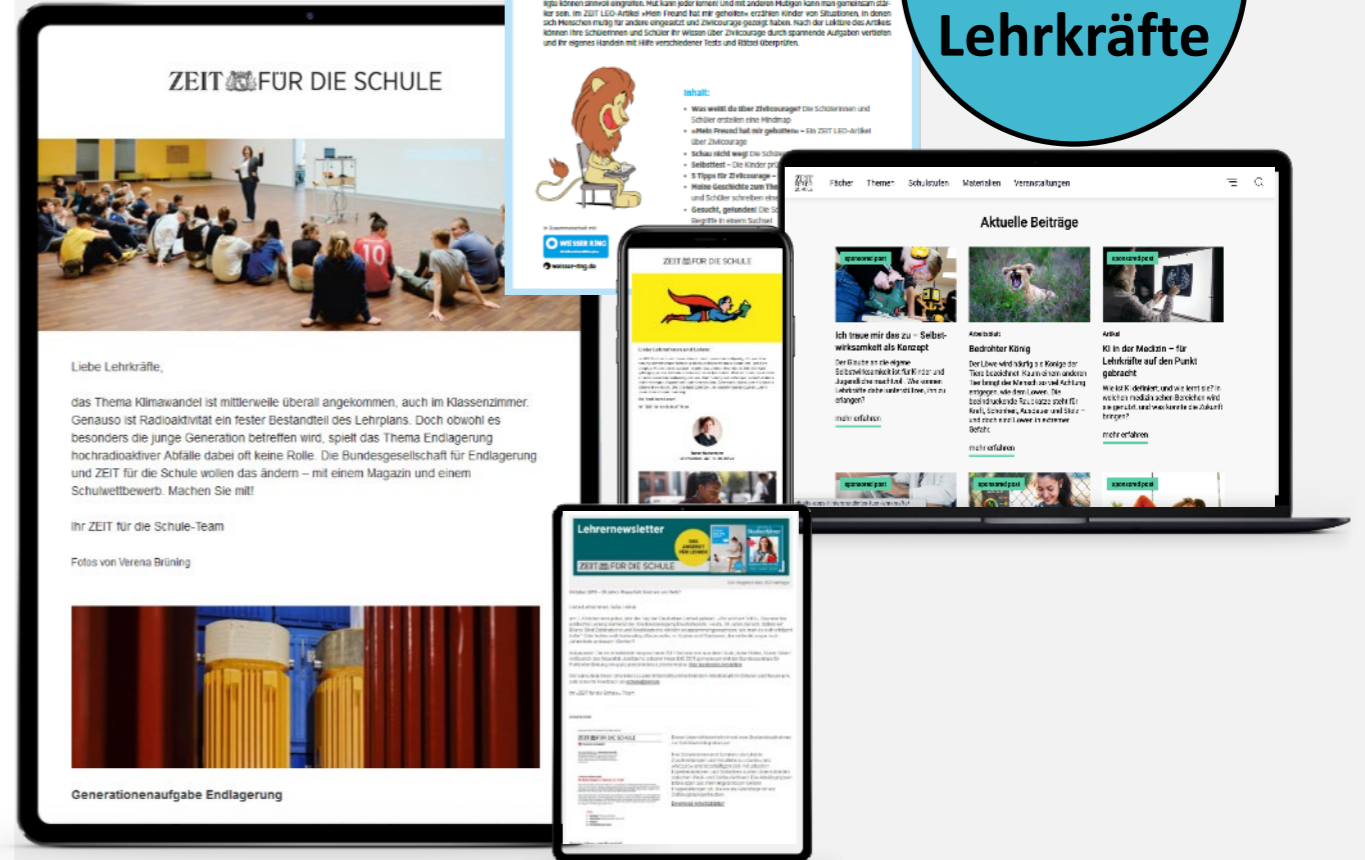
Lehrkräfte

ZEIT FÜR DIE SCHULE

Liebe Lehrkräfte,

das Thema Klimawandel ist mittlerweile überall angekommen, auch im Klassenzimmer. Genauso ist Radioaktivität ein fester Bestandteil des Lehrplans. Doch obwohl es besonders die junge Generation betreffen wird, spielt das Thema Endlagerung hochradioaktiver Abfälle dabei oft keine Rolle. Die Bundesgesellschaft für Endlagerung und ZEIT für die Schule wollen das ändern – mit einem Magazin und einem Schulwettbewerb. Machen Sie mit!

Ihr ZEIT für die Schule-Team

Fotos von Verena Brüning

Generationenaufgabe Endlagerung

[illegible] können sinnvoll eingreifen. Mut kann jeder lernen! Und mit anderen Mutigen kann man gemeinsam stärker sein. Im ZEIT LEO-Artikel »Mein Freund hat mir geholfen« erzählen Kinder von Situationen, in denen sich Menschen mutig für andere eingesetzt und Zivilcourage gezeigt haben. Nach der Lektüre des Artikels können Ihre Schülerinnen und Schüler ihr Wissen über Zivilcourage durch spannende Aufgaben vertiefen und ihr eigenes Handeln mit Hilfe verschiedener Tests und Rätsel überprüfen.

Inhalt:
Was weißt du über Zivilcourage? Die Schülerinnen und Schüler erstellen eine Mindmap
»Mein Freund hat mir geholfen« – Ein ZEIT LEO-Artikel über Zivilcourage
Schau nicht weg! Die Schü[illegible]
Selbsttest – Die Kinder pr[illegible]
5 Tipps für Zivilcourage – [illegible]
Meine Geschichte zum The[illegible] und Schüler schreiben eine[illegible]
Gesucht, gefunden! Die S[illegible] Begriffe in einem Suchsel

In Zusammenarbeit mit
WEISSER RING
weisser-ring.de

ZEIT FÜR DIE SCHULE

Fächer Themen Schulstufen Materialien Veranstaltungen

Aktuelle Beiträge

sponsored post
Ich traue mir das zu – Selbstwirksamkeit als Konzept
Der Glaube an die eigene Selbstwirksamkeit ist für Kinder und Jugendliche machtvoll. Wie können Lehrkräfte diese stärken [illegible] erfangen?
mehr erfahren

Arbeitsblatt
Bedrohter König
Der Löwe wird häufig als König der Tiere bezeichnet. Kaum einem anderen Tier bringt der Mensch so viel Achtung entgegen wie dem Löwen. Die beeindruckende Raubkatze steht für Kraft, Schönheit, Ausdauer und Stolz – und doch sind Löwen in extremer Gefahr.
mehr erfahren

sponsored post
Artikel
KI in der Medizin – für Lehrkräfte auf den Punkt gebracht
Wie ist KI definiert, und wie lernt sie? In welchen medizinischen Bereichen wird sie genutzt, und was könnte die Zukunft bringen?
mehr erfahren

sponsored post
sponsored post
sponsored post

Lehrernewsletter
ZEIT FÜR DIE SCHULE